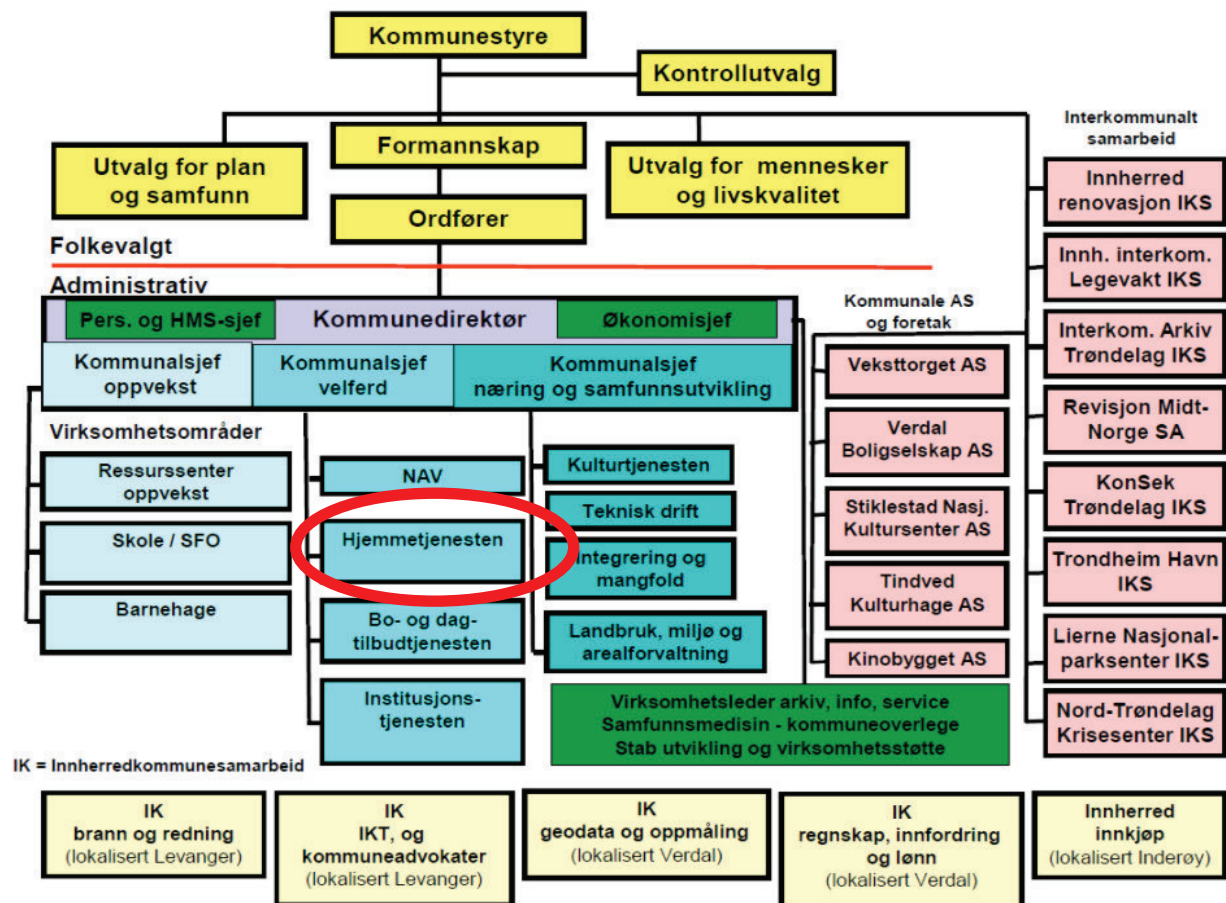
Kommunestyre

Kontrollutvalg

Formannskap

Utvalg for plan og samfunn

Utvalg for mennesker og livskvalitet

Ordfører

Folkevalgt

Administrativ

Pers. og HMS-sjef

Kommunedirektør

Økonomisjef

Kommunalsjef oppvekst

Kommunalsjef velferd

Kommunalsjef næring og samfunnsutvikling

Virksomhetsområder

Ressurssenter oppvekst

Skole / SFO

Barnehage

NAV

Hjemmetjenesten

Bo- og dagtilbudtjenesten

Institusjonstjenesten

Kulturtjenesten

Teknisk drift

Integrering og mangfold

Landbruk, miljø og arealforvaltning

Virksomhetsleder arkiv, info, service
Samfunnsmedisin - kommuneoverlege
Stab utvikling og virksomhetsstøtte

Kommunale AS og foretak

Veksttorget AS

Verdal Boligselskap AS

Stiklestad Nasj. Kultursenter AS

Tindved Kulturhage AS

Kinobygget AS

Interkommunalt samarbeid

Innherred renovasjon IKS

Innh. interkom. Legevakt IKS

Interkom. Arkiv Trøndelag IKS

Revisjon Midt-Norge SA

KonSek Trøndelag IKS

Trondheim Havn IKS

Lierne Nasjonalparksenter IKS

Nord-Trøndelag Krisesenter IKS

IK = Innherredkommunesamarbeid

IK brann og redning (lokalisert Levanger)

IK IKT, og kommuneadvokater (lokalisert Levanger)

IK geodata og oppmåling (lokalisert Verdal)

IK regnskap, innfordring og lønn (lokalisert Verdal)

Innherred innkjøp (lokalisert Inderøy)